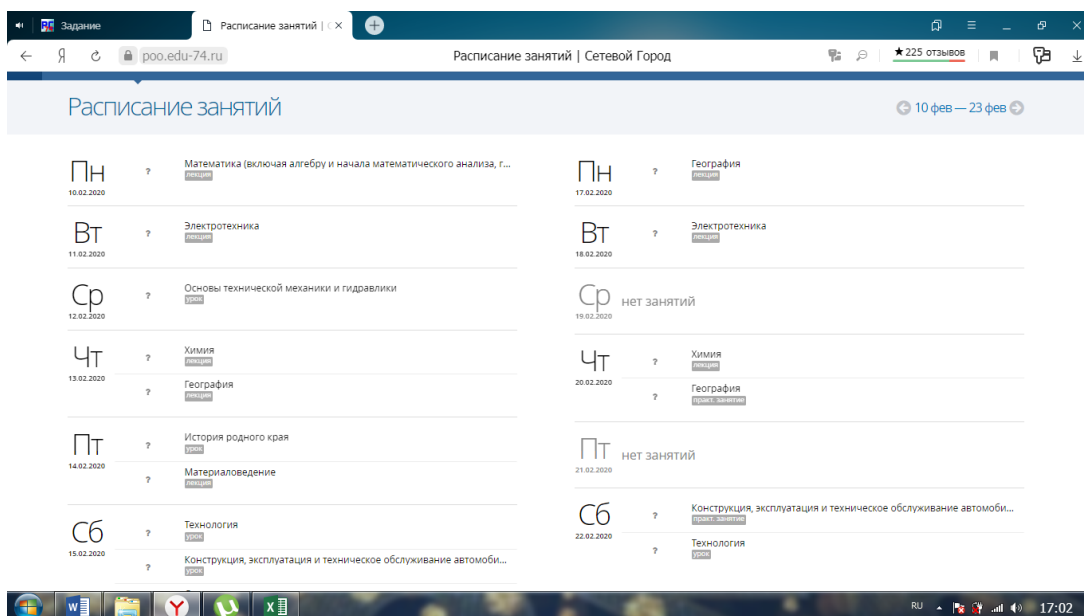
Задание
Расписание занятий | С
poo.edu-74.ru
Расписание занятий | Сетевой Город
★225 отзывов

Расписание занятий
10 фев — 23 фев

Пн
10.02.2020
?
Математика (включая алгебру и начала математического анализа, г...
лекция

Вт
11.02.2020
?
Электротехника
лекция

Ср
12.02.2020
?
Основы технической механики и гидравлики
урок

Чт
13.02.2020
?
Химия
лекция
?
География
лекция

Пт
14.02.2020
?
История родного края
урок
?
Материаловедение
лекция

Сб
15.02.2020
?
Технология
урок
?
Конструкция, эксплуатация и техническое обслуживание автомоби...
урок

Пн
17.02.2020
?
География
лекция

Вт
18.02.2020
?
Электротехника
лекция

Ср
19.02.2020
нет занятий

Чт
20.02.2020
?
Химия
лекция
?
География
практ. занятие

Пт
21.02.2020
нет занятий

Сб
22.02.2020
?
Конструкция, эксплуатация и техническое обслуживание автомоби...
практ. занятие
?
Технология
урок

RU 17:02